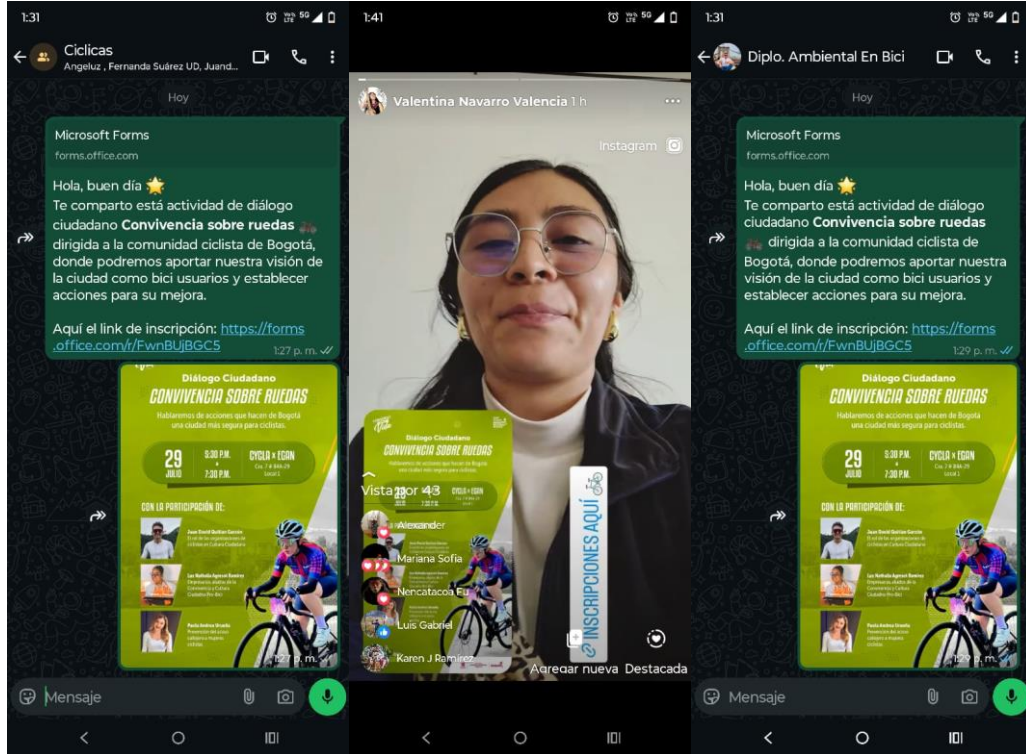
1:31

Ciclicas
Angeluz , Fernanda Suárez UD, Juand...

Hoy

Microsoft Forms
forms.office.com

Hola, buen día 🌟
Te comparto está actividad de diálogo ciudadano **Convivencia sobre ruedas** dirigida a la comunidad ciclista de Bogotá, donde podremos aportar nuestra visión de la ciudad como bici usuarios y establecer acciones para su mejora.

Aquí el link de inscripción: https://forms.office.com/r/FwnBUjBGC5
1:27 p. m.

Diálogo Ciudadano
CONVIVENCIA SOBRE RUEDAS
Hablaremos de acciones que hacen de Bogotá una ciudad más segura para ciclistas.
29 JULIO 5:30 P.M. a 7:30 P.M. CYCLA x EGAN
CON LA PARTICIPACIÓN DE:
1:27 p. m.

Mensaje

1:41

Valentina Navarro Valencia 1 h

Instagram

Diálogo Ciudadano
CONVIVENCIA SOBRE RUEDAS

Vista por 43
Alexander
Mariana Sofia
Nencatacoa Fu
Luis Gabriel
Karen J Ramirez

INSCRIPCIONES AQUÍ

Agregar nueva
Destacada

1:31

Diplo. Ambiental En Bici

Hoy

Microsoft Forms
forms.office.com

Hola, buen día 🌟
Te comparto está actividad de diálogo ciudadano **Convivencia sobre ruedas** dirigida a la comunidad ciclista de Bogotá, donde podremos aportar nuestra visión de la ciudad como bici usuarios y establecer acciones para su mejora.

Aquí el link de inscripción: https://forms.office.com/r/FwnBUjBGC5
1:29 p. m.

Diálogo Ciudadano
CONVIVENCIA SOBRE RUEDAS
Hablaremos de acciones que hacen de Bogotá una ciudad más segura para ciclistas.
29 JULIO 5:30 P.M. a 7:30 P.M. CYCLA x EGAN
CON LA PARTICIPACIÓN DE:
1:29 p. m.

Mensaje